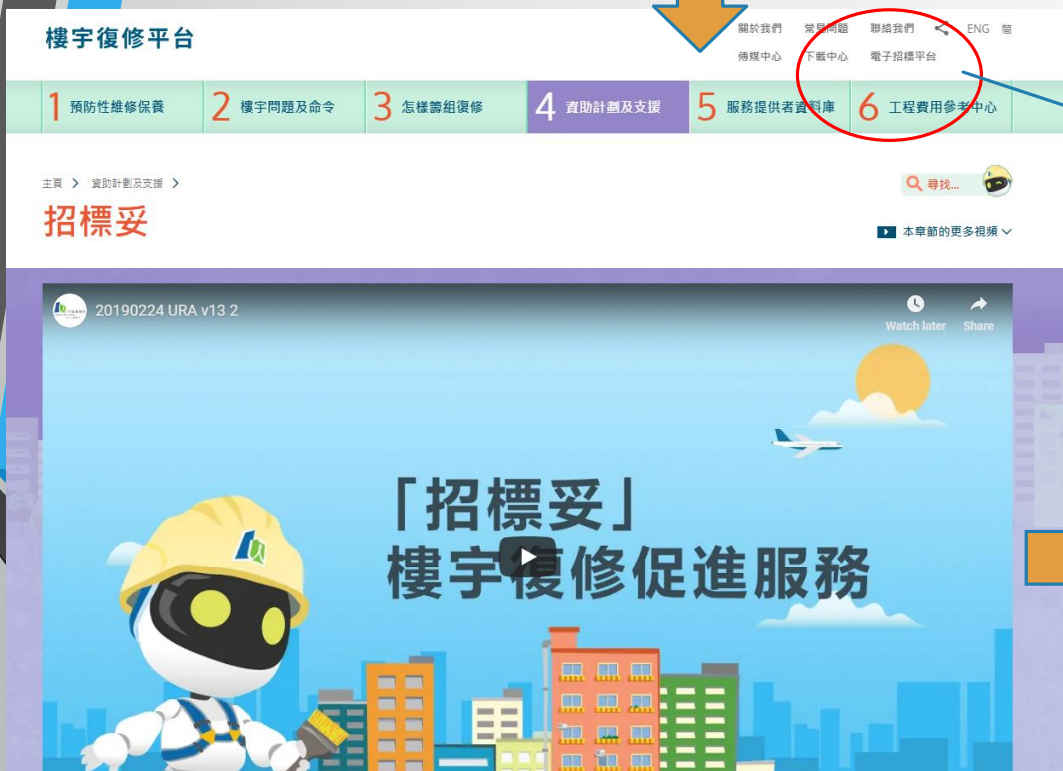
樓宇復修平台

關於我們 常見問題 聯絡我們 ENG 簡
傳媒中心 下載中心 電子招標平台

1 預防性維修保養
2 樓宇問題及命令
3 怎樣籌組復修
4 資助計劃及支援
5 服務提供者資料庫
6 工程費用參考中心

主頁 > 資助計劃及支援 >

尋找...

招標妥

本章節的更多視頻

20190224 URA v13 2

Watch later

Share

「招標妥」
樓宇復修促進服務